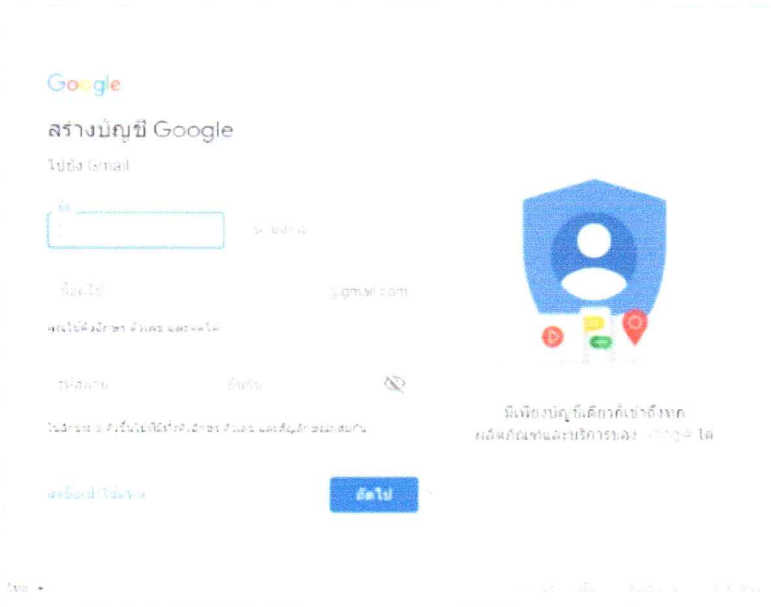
Google

สร้างบัญชี Google

ไปยัง Gmail

ชื่อ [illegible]

ชื่อผู้ใช้ @gmail.com

คุณใช้ตัวอักษร ตัวเลข และจุดได้

รหัสผ่าน ยืนยัน

ใช้อักขระ 8 ตัวขึ้นไปโดยใช้ทั้งตัวอักษร ตัวเลข และสัญลักษณ์ผสมกัน

ลงชื่อเข้าใช้แทน

ถัดไป

มีเพียงบัญชีเดียวก็เข้าถึงทุกผลิตภัณฑ์และบริการของ Google ได้

ไทย ▾ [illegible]